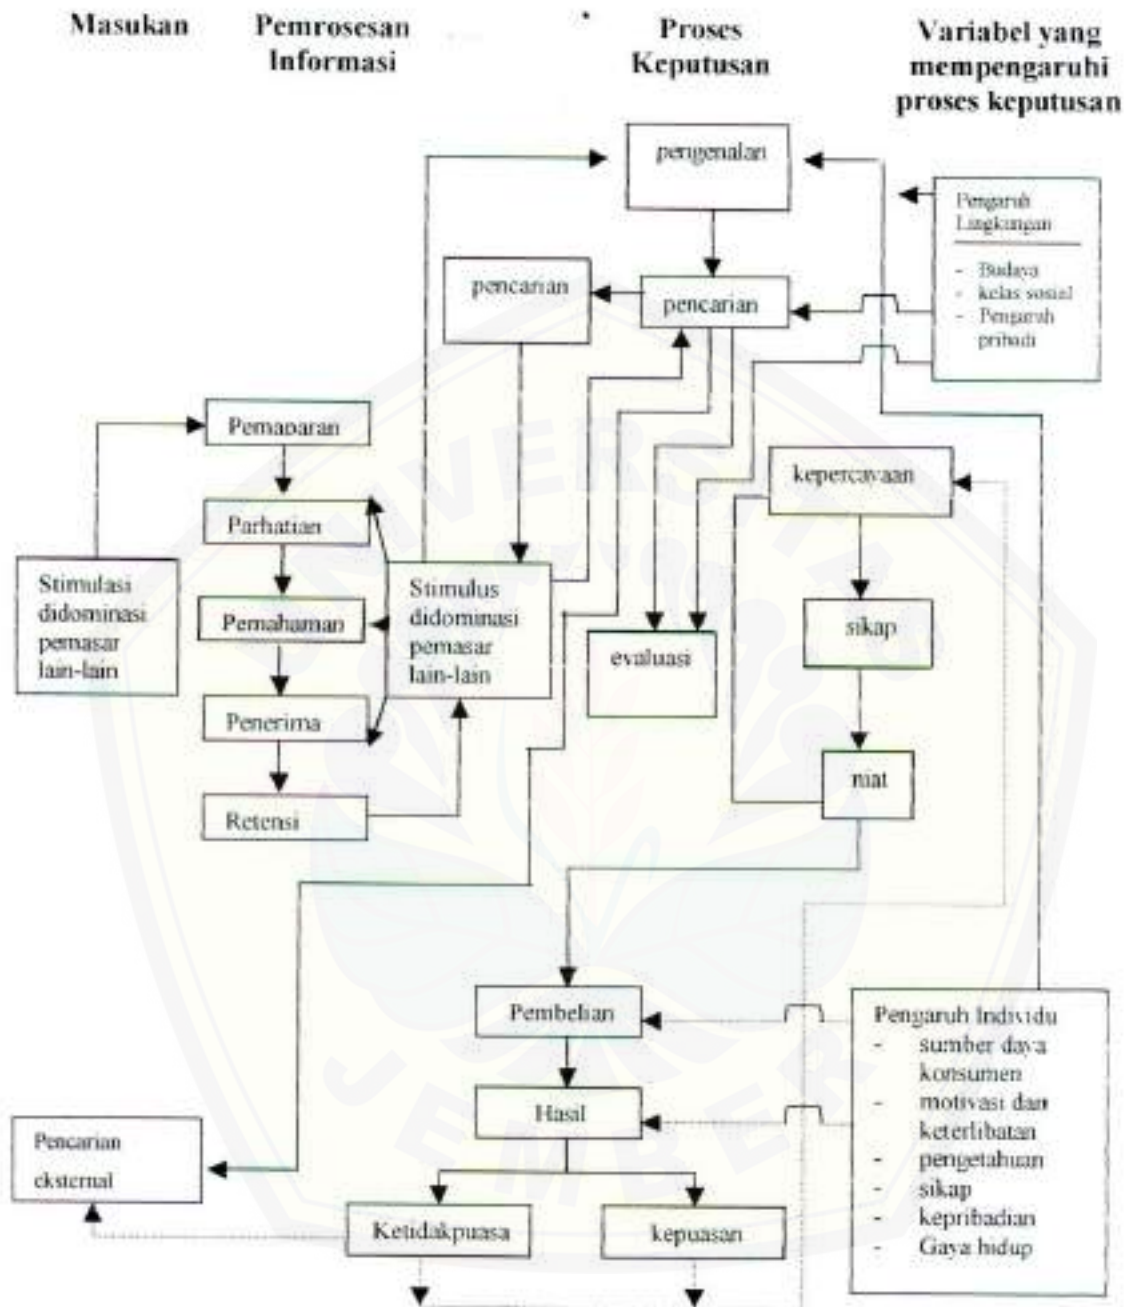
Masukan

Pemrosesan Informasi

Proses Keputusan

Variabel yang mempengaruhi proses keputusan

pengenalan

Pengaruh Lingkungan
- Budaya
- kelas sosial
- Pengaruh pribadi

pencarian

pencarian

Pemaparan

Parhatian

Pemahaman

Penerima

Retensi

Stimulasi didominasi pemasar lain-lain

Stimulus didominasi pemasar lain-lain

kepercayaan

sikap

evaluasi

niat

Pembelian

Hasil

Pengaruh Individu
- sumber daya konsumen
- motivasi dan keterlibatan
- pengetahuan
- sikap
- kepribadian
- Gaya hidup

Pencarian eksternal

Ketidakpuasa

kepuasan